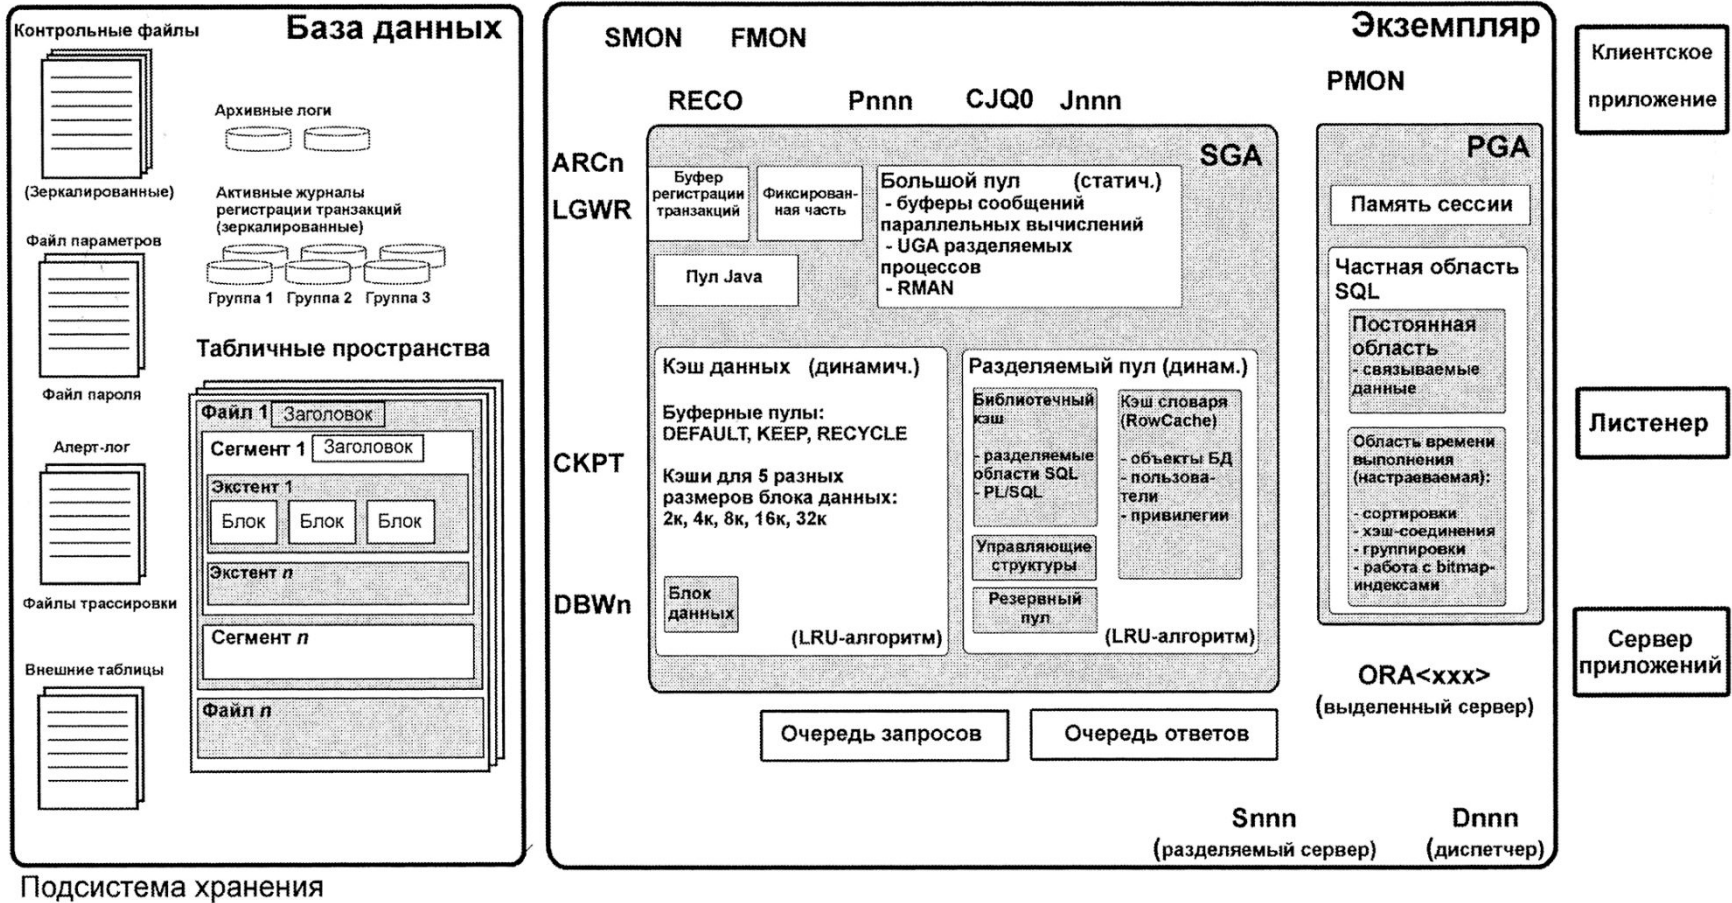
Контрольные файлы

База данных

(Зеркалированные)

Архивные логи

Активные журналы регистрации транзакций (зеркалированные)

Файл параметров

Группа 1 Группа 2 Группа 3

Файл пароля

Табличные пространства

Алерт-лог

Файлы трассировки

Внешние таблицы

Файл 1 Заголовок

Сегмент 1 Заголовок

Экстент 1

Блок Блок Блок

Экстент $n$

Сегмент $n$

Файл $n$

Подсистема хранения

SMON FMON

Экземпляр

RECO Pnnn CJQ0 Jnnn

PMON

ARCn

LGWR

SGA

Буфер регистрации транзакций

Фиксированная часть

Большой пул (статич.)
- буферы сообщений параллельных вычислений
- UGA разделяемых процессов
- RMAN

Пул Java

Кэш данных (динамич.)

Буферные пулы:
DEFAULT, KEEP, RECYCLE

Кэши для 5 разных размеров блока данных:
2к, 4к, 8к, 16к, 32к

Блок данных

(LRU-алгоритм)

Разделяемый пул (динам.)

Библиотечный кэш
- разделяемые области SQL
- PL/SQL

Кэш словаря (RowCache)
- объекты БД
- пользователи
- привилегии

Управляющие структуры

Резервный пул

(LRU-алгоритм)

CKPT

DBWn

PGA

Память сессии

Частная область SQL

Постоянная область
- связываемые данные

Область времени выполнения (настраеваемая):
- сортировки
- хэш-соединения
- группировки
- работа с bitmap-индексами

ORA<xxx>
(выделенный сервер)

Очередь запросов

Очередь ответов

Snnn
(разделяемый сервер)

Dnnn
(диспетчер)

Клиентское приложение

Листенер

Сервер приложений